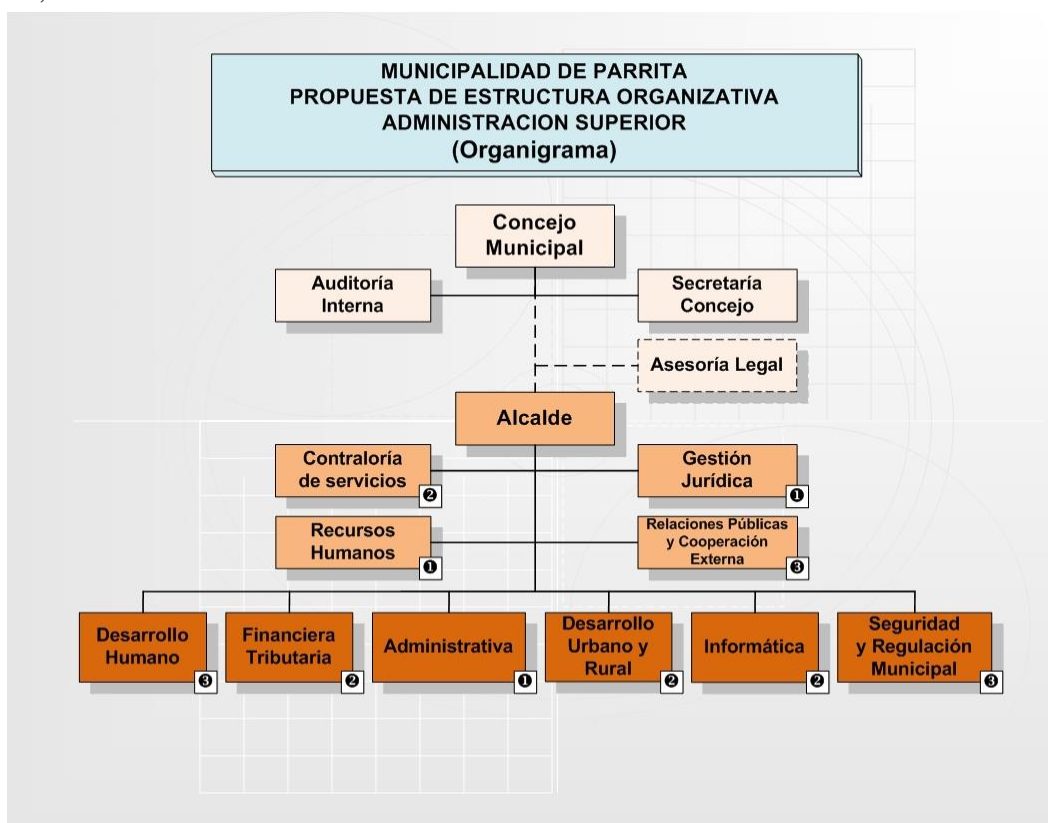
MUNICIPALIDAD DE PARRITA
PROPUESTA DE ESTRUCTURA ORGANIZATIVA
ADMINISTRACION SUPERIOR
(Organigrama)

Concejo Municipal

Auditoría Interna

Secretaría Concejo

Asesoría Legal

Alcalde

Contraloría de servicios ❷

Gestión Jurídica ❶

Recursos Humanos ❶

Relaciones Públicas y Cooperación Externa ❸

Desarrollo Humano ❸

Financiera Tributaria ❷

Administrativa ❶

Desarrollo Urbano y Rural ❷

Informática ❷

Seguridad y Regulación Municipal ❸